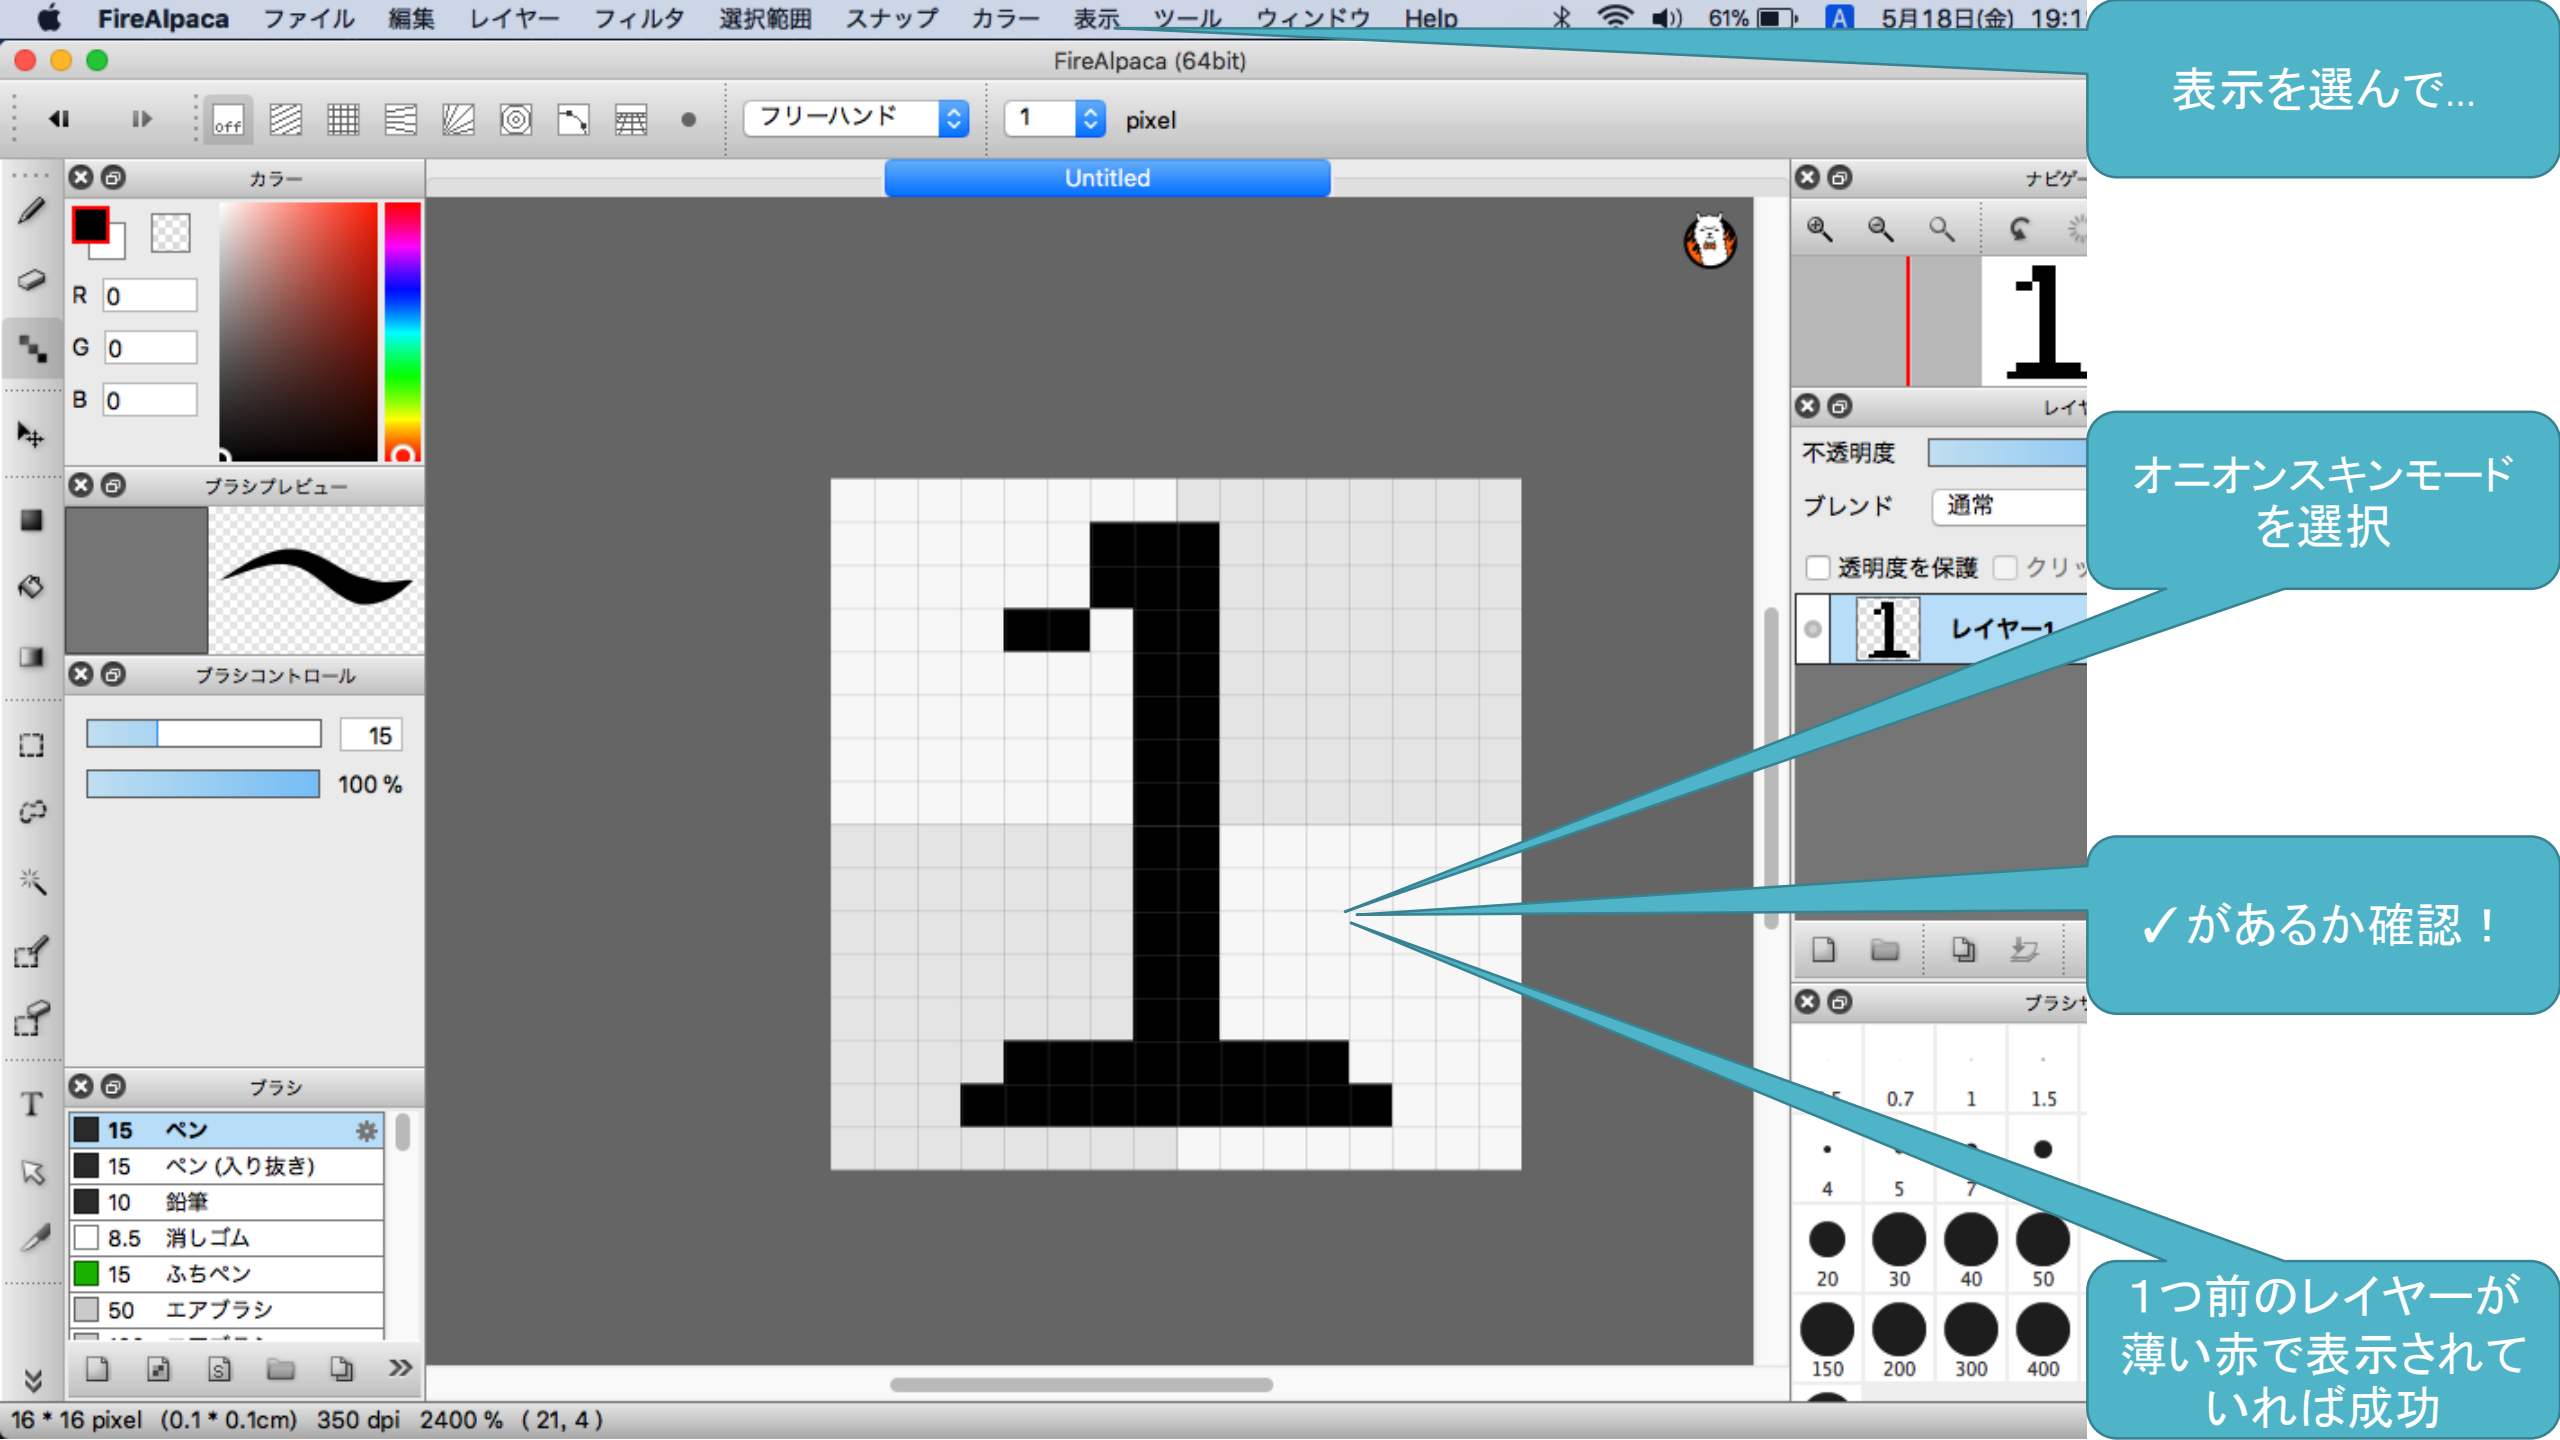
FireAlpaca ファイル 編集 レイヤー フィルタ 選択範囲 スナップ カラー 表示 ツール ウィンドウ Help 61% A 5月18日(金) 19:1

FireAlpaca (64bit)

off フリーハンド 1 pixel

表示を選んで…

カラー
R 0
G 0
B 0

Untitled

ナビゲー

レイヤ
不透明度
ブレンド 通常
透明度を保護 クリッ
レイヤー1

オニオンスキンモードを選択

ブラシプレビュー

ブラシコントロール
15
100 %

✓があるか確認！

ブラシ
15 ペン
15 ペン (入り抜き)
10 鉛筆
8.5 消しゴム
15 ふちペン
50 エアブラシ

ブラシ
0.7 1 1.5
4 5 7
20 30 40 50
150 200 300 400

1つ前のレイヤーが薄い赤で表示されていれば成功

16 * 16 pixel (0.1 * 0.1cm) 350 dpi 2400 % ( 21, 4 )